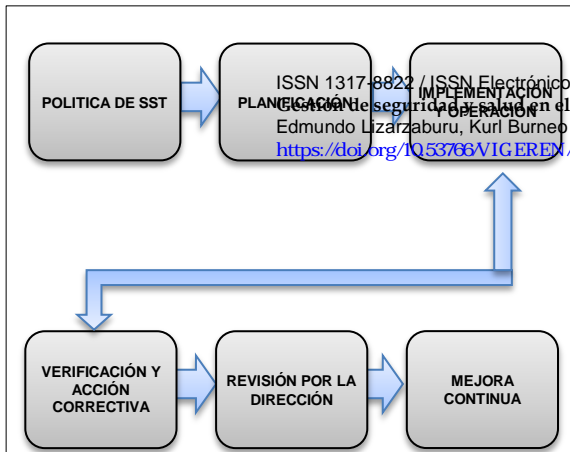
POLITICA DE SST

PLANIFICACIÓN

IMPLEMENTACIÓN Y OPERACIÓN

ISSN 1317-8822 / ISSN Electrónico
Gestión de seguridad y salud en el
Edmundo Lizarzaburu, Kurl Burneo
https://doi.org/10.53766/VIGEREN

VERIFICACIÓN Y ACCIÓN CORRECTIVA

REVISIÓN POR LA DIRECCIÓN

MEJORA CONTINUA